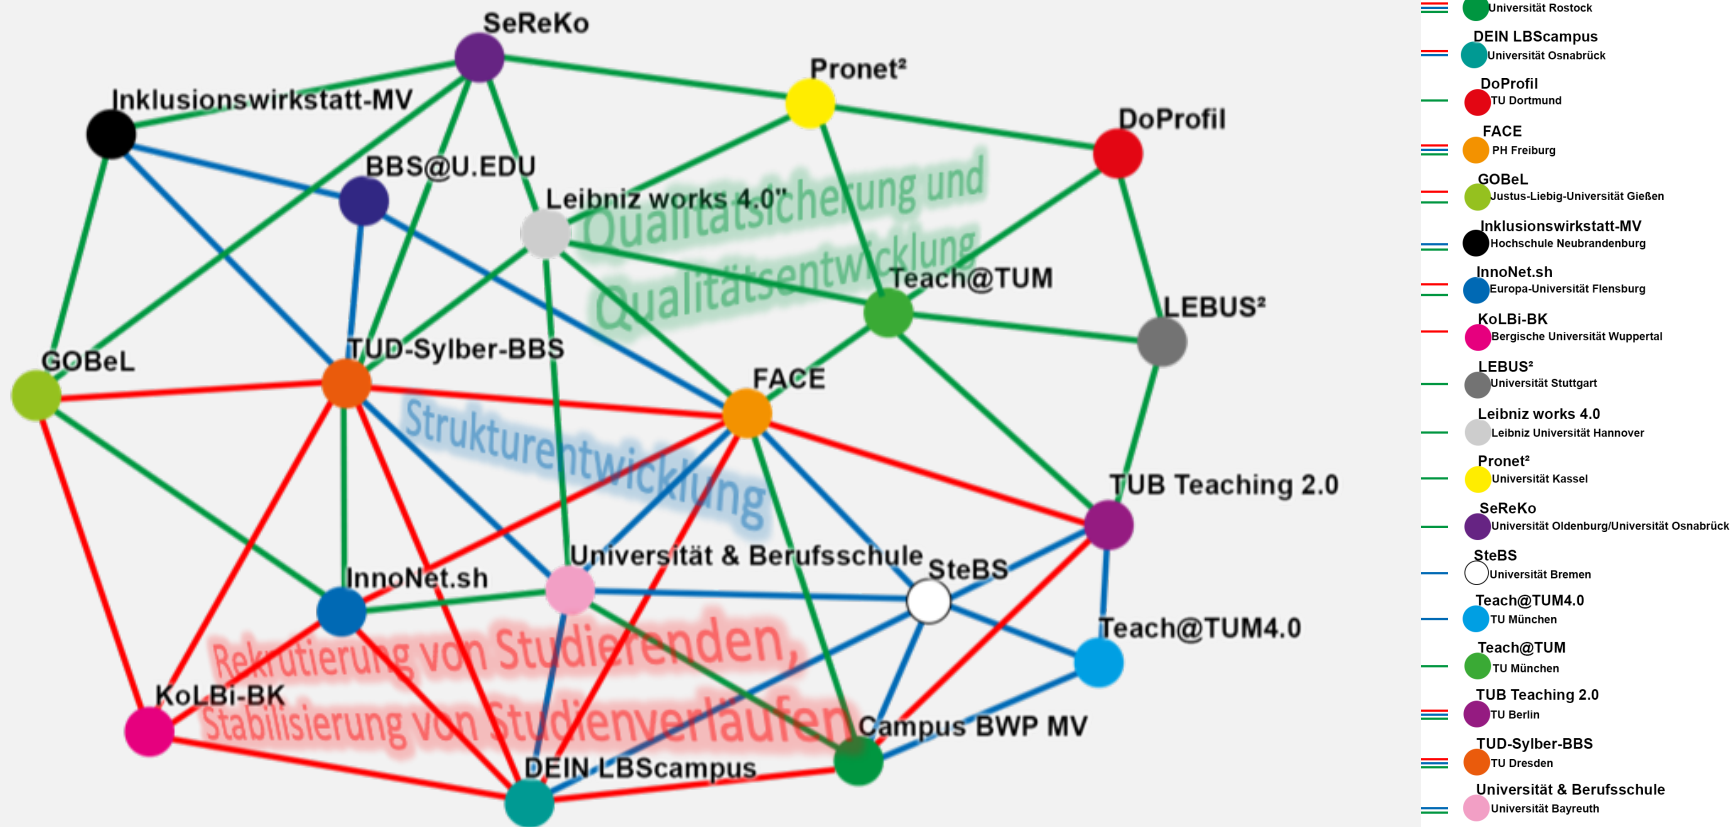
SeReKo
Pronet²
Inklusionswirkstatt-MV
DoProfil
BBS@U.EDU
Leibniz works 4.0"
Qualitätssicherung und Qualitätsentwicklung
Teach@TUM
LEBUS²
GOBeL
TUD-Sylber-BBS
FACE
Strukturentwicklung
TUB Teaching 2.0
Universität & Berufsschule
SteBS
InnoNet.sh
Teach@TUM4.0
Rekrutierung von Studierenden, Stabilisierung von Studienverläufen
KoLBi-BK
Campus BWP MV
DEIN LBScampus

Universität Rostock
DEIN LBScampus
Universität Osnabrück
DoProfil
TU Dortmund
FACE
PH Freiburg
GOBeL
Justus-Liebig-Universität Gießen
Inklusionswirkstatt-MV
Hochschule Neubrandenburg
InnoNet.sh
Europa-Universität Flensburg
KoLBi-BK
Bergische Universität Wuppertal
LEBUS²
Universität Stuttgart
Leibniz works 4.0
Leibniz Universität Hannover
Pronet²
Universität Kassel
SeReKo
Universität Oldenburg/Universität Osnabrück
SteBS
Universität Bremen
Teach@TUM4.0
TU München
Teach@TUM
TU München
TUB Teaching 2.0
TU Berlin
TUD-Sylber-BBS
TU Dresden
Universität & Berufsschule
Universität Bayreuth